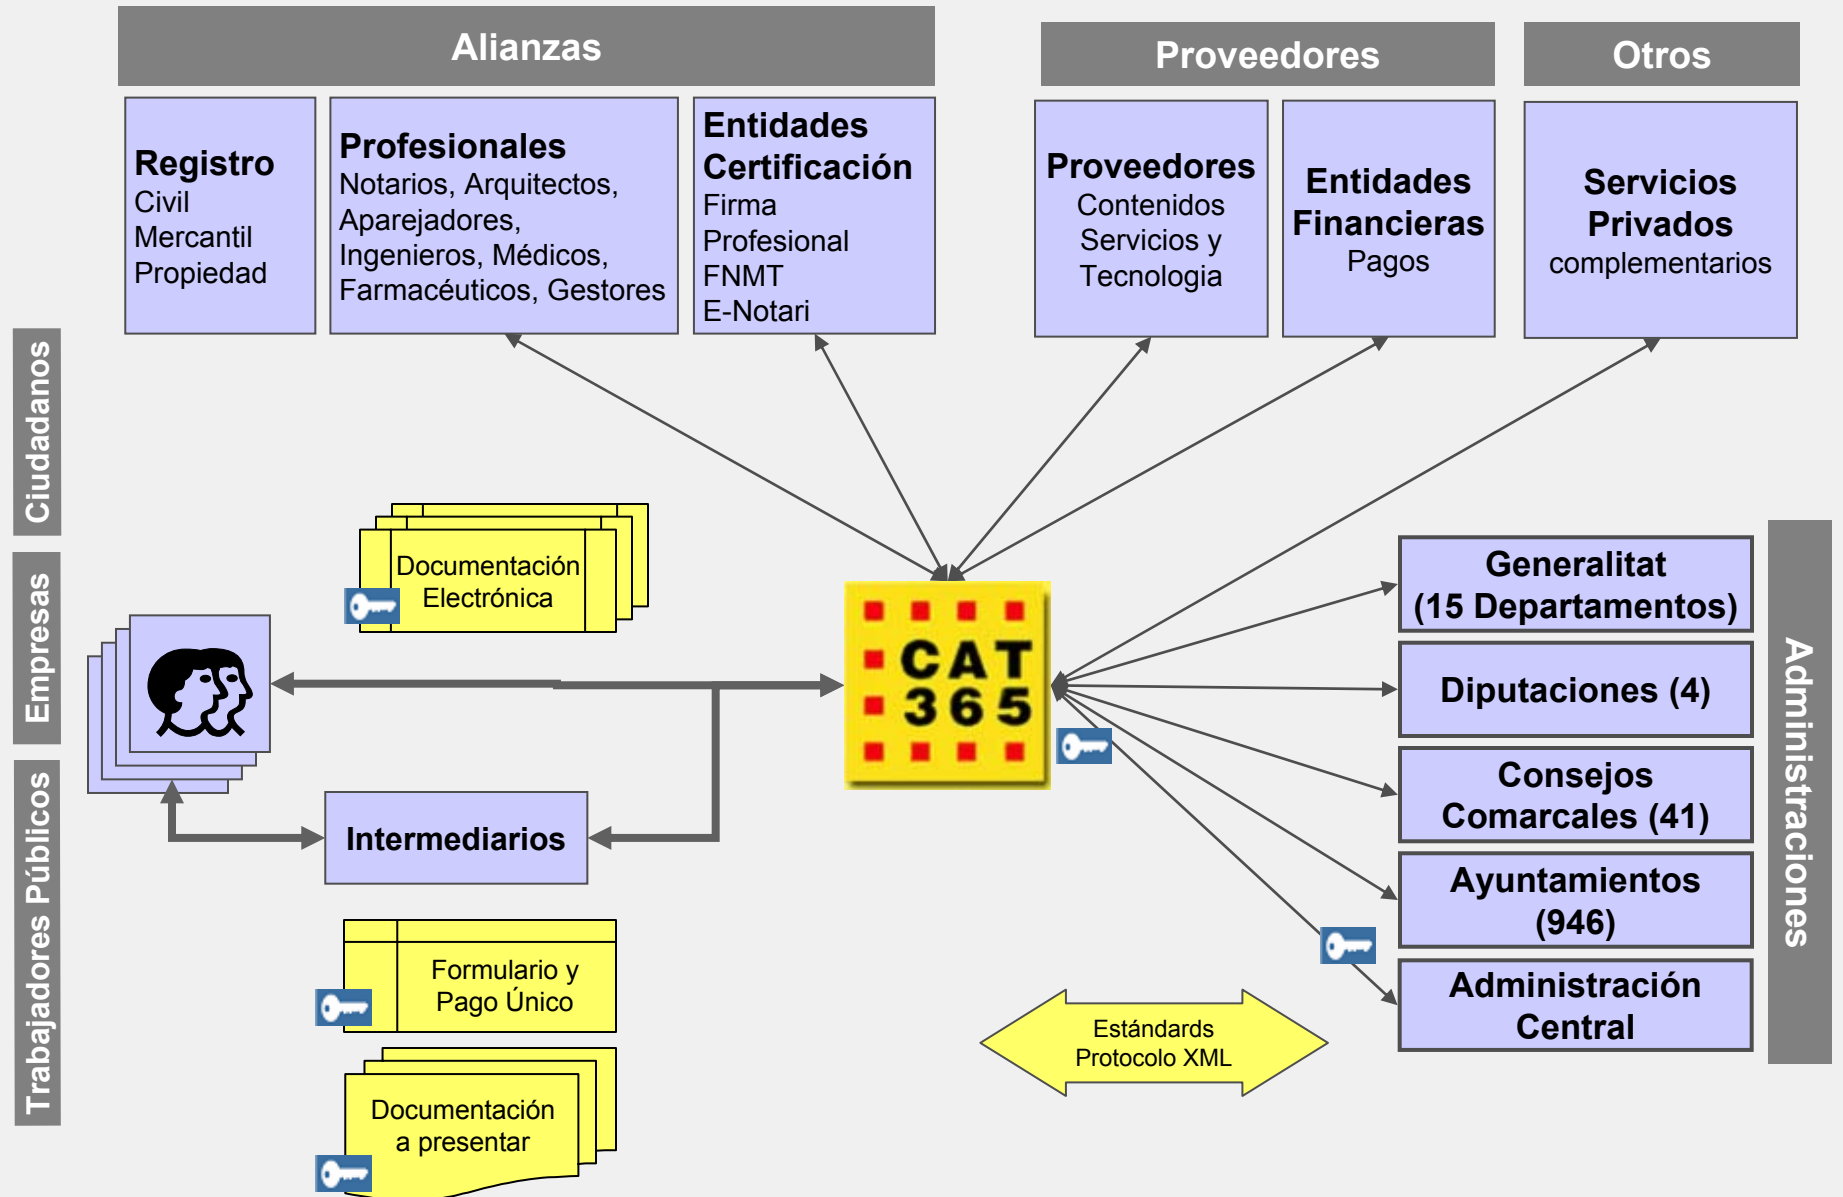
Alianzas

Proveedores

Otros

Registro
Civil
Mercantil
Propiedad

Profesionales
Notarios, Arquitectos, Aparejadores, Ingenieros, Médicos, Farmacéuticos, Gestores

Entidades Certificación
Firma Profesional
FNMT
E-Notari

Proveedores
Contenidos
Servicios y Tecnologia

Entidades Financieras
Pagos

Servicios Privados
complementarios

Ciudadanos

Empresas

Trabajadores Públicos

Documentación Electrónica

CAT 365

Generalitat (15 Departamentos)

Diputaciones (4)

Consejos Comarcales (41)

Ayuntamientos (946)

Administración Central

Administraciones

Intermediarios

Formulario y Pago Único

Estándards Protocolo XML

Documentación a presentar